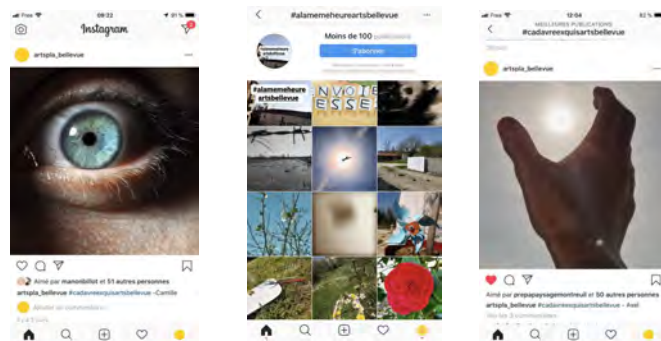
Free 09:32 81 %

Instagram

artspla_bellevue

Aimé par manonbillot et 51 autres personnes

artspla_bellevue #cadavreexquisartsbellevue -Camille

Ajouter un commentaire...

#alamemeheureartsbellevue

Moins de 100 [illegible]

S'abonner

#alamemeheure artsbellevue

Free 12:04 82 %

MEILLEURES PUBLICATIONS

#cadavreexquisartsbellevue

artspla_bellevue

Aimé par prepapaysagemontreuil et 50 autres personnes

artspla_bellevue #cadavreexquisartsbellevue - Axel

Voir les 3 commentaires